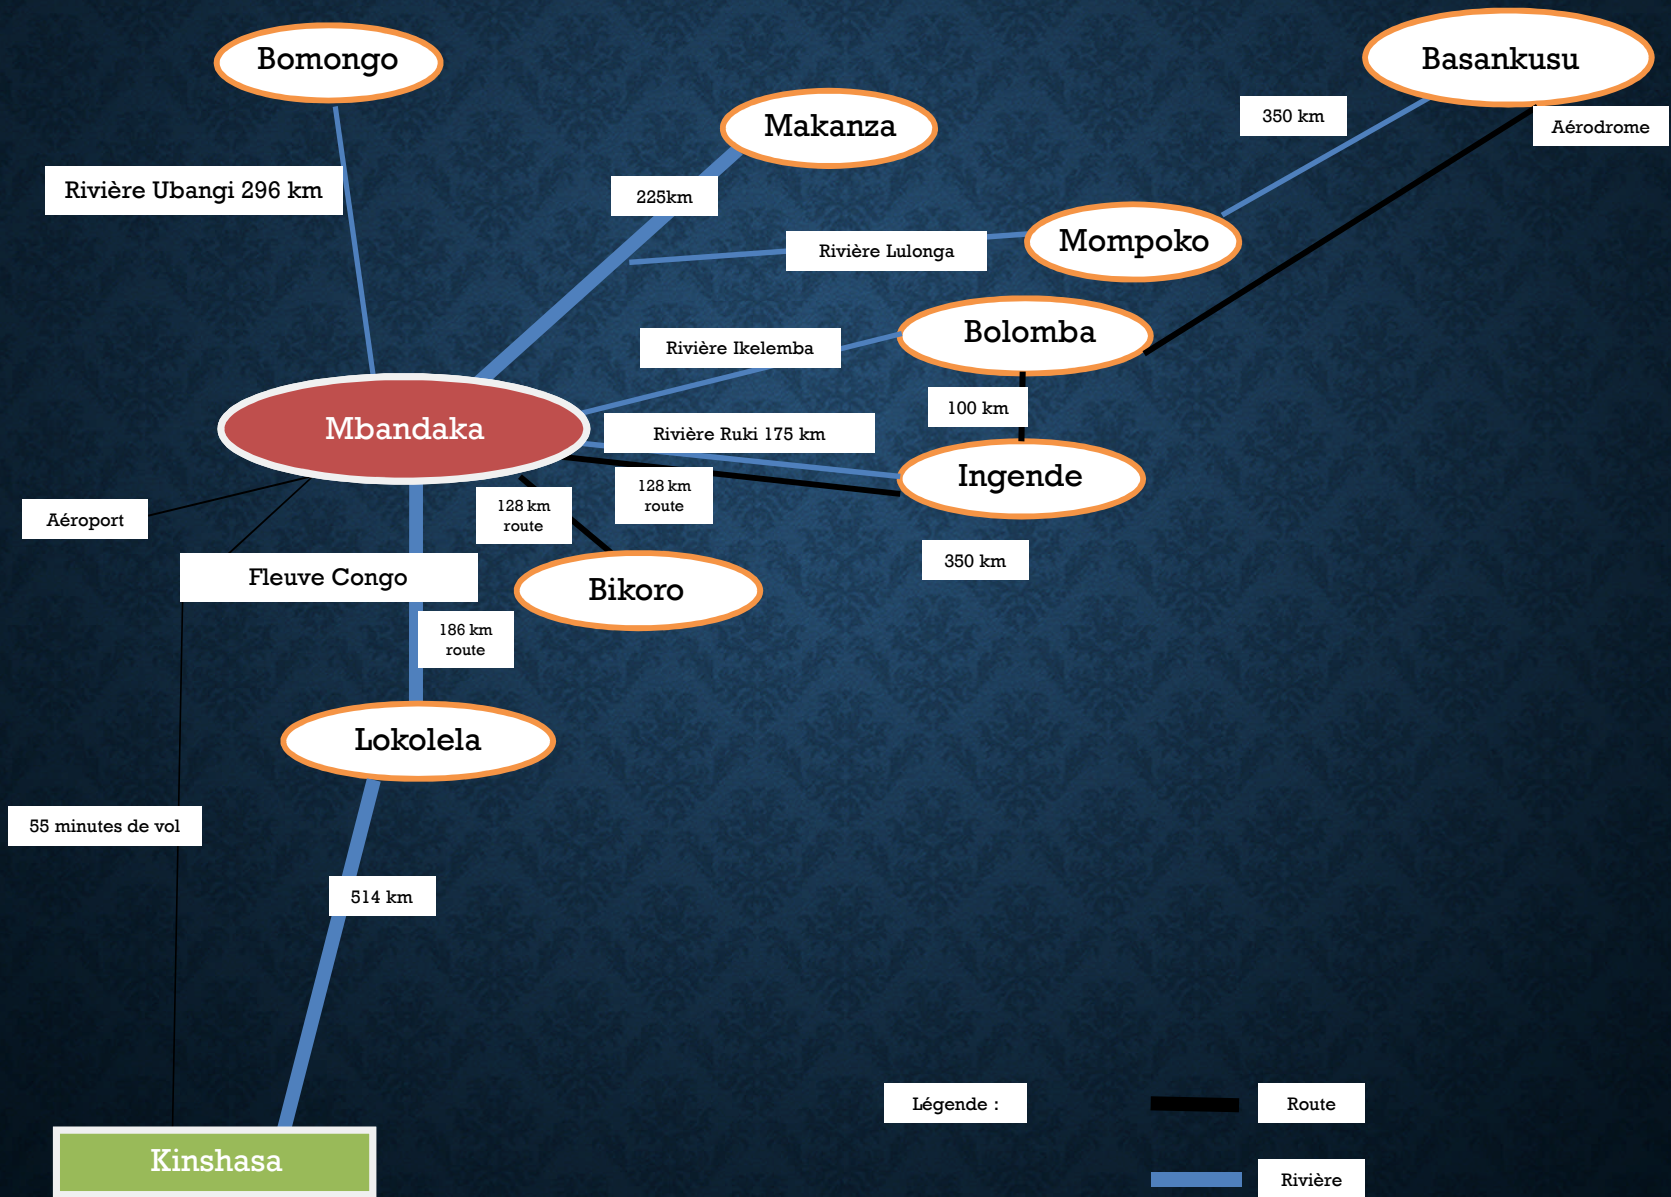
Bomongo

Makanza

Basankusu

350 km

Aérodrome

Rivière Ubangi 296 km

225km

Rivière Lulonga

Mompoko

Rivière Ikelemba

Bolomba

100 km

Mbandaka

Rivière Ruki 175 km

Ingende

128 km route

128 km route

Aéroport

Fleuve Congo

Bikoro

350 km

186 km route

Lokolela

55 minutes de vol

514 km

Légende :

Route

Rivière

Kinshasa